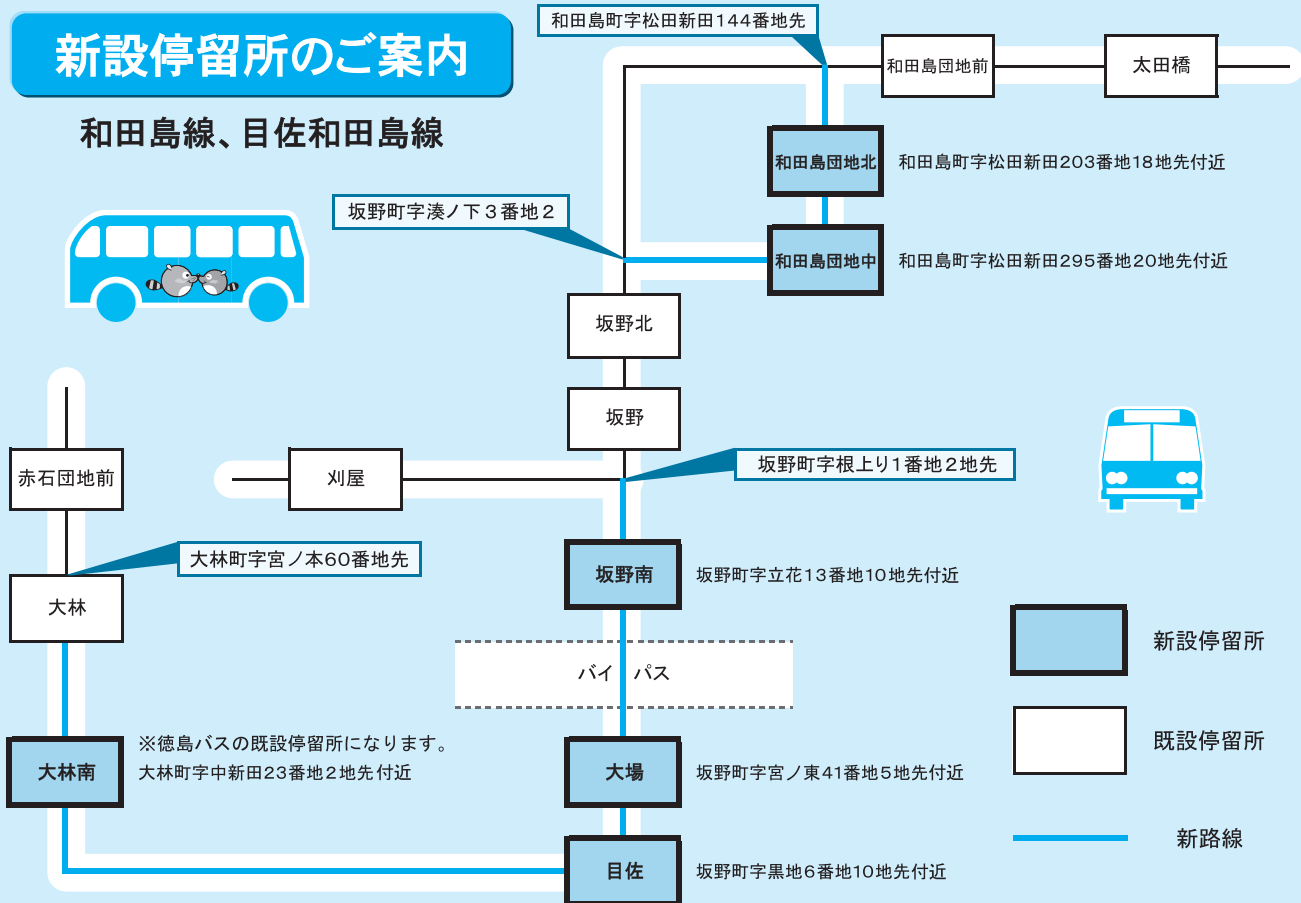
新設停留所のご案内

和田島線、目佐和田島線

和田島町字松田新田144番地先

和田島団地前

太田橋

和田島団地北 和田島町字松田新田203番地18地先付近

坂野町字湊ノ下３番地２

和田島団地中 和田島町字松田新田295番地20地先付近

坂野北

坂野

赤石団地前

刈屋

坂野町字根上り1番地２地先

大林町字宮ノ本60番地先

坂野南 坂野町字立花13番地10地先付近

大林

バイパス

新設停留所

既設停留所

大林南 ※徳島バスの既設停留所になります。 大林町字中新田23番地２地先 付近

大場 坂野町字宮ノ東41番地５地先付近

新路線

目佐 坂野町字黒地６番地10地先付近